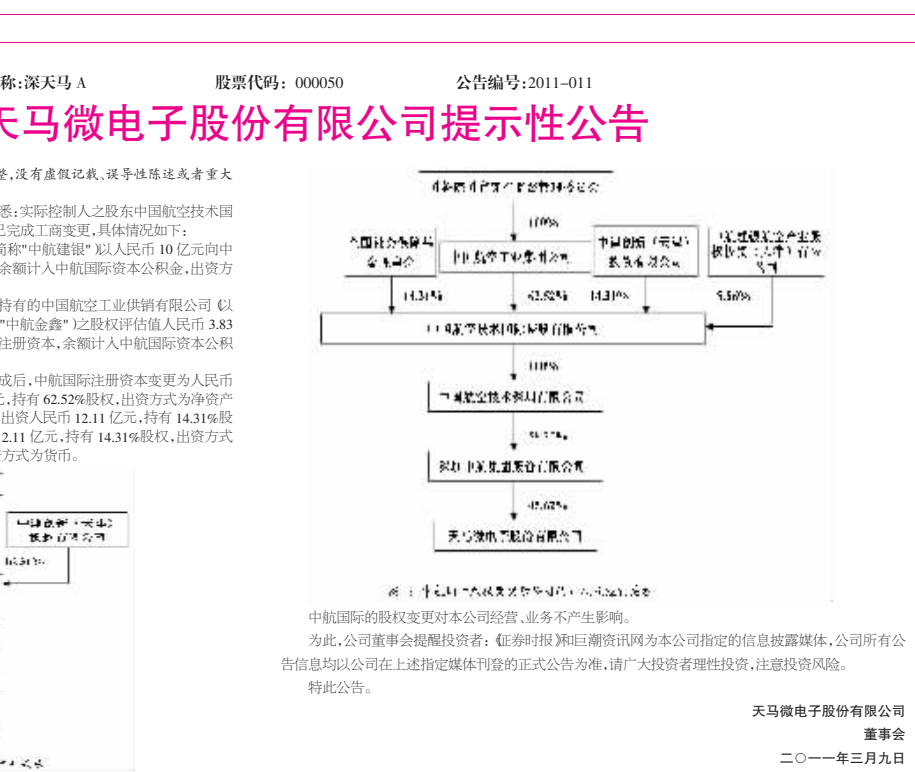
称:深天马 A　　股票代码:000050　　公告编号:2011-011

天马微电子股份有限公司提示性公告

整,没有虚假记载、误导性陈述或者重大

悉:实际控制人之股东中国航空技术国已完成工商变更,具体情况如下:
简称"中航建银")以人民币 10 亿元向中余额计入中航国际资本公积金,出资方

持有的中国航空工业供销有限公司(以"中航金鑫")之股权评估值人民币 3.83 注册资本,余额计入中航国际资本公积

成后,中航国际注册资本变更为人民币元,持有 62.52%股权,出资方式为净资产出资人民币 12.11 亿元,持有 14.31%股 12.11 亿元,持有 14.31%股权,出资方式方式为货币。

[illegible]

100%

国家社会保障基金理事会

中国航空工业集团公司

中国信达资产管理股份有限公司

中航建银航空产业股权投资(天津)有限公司

14.31%

62.52%

14.31%

8.86%

中国航空技术国际控股有限公司

100%

中国航空技术深圳有限公司

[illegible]

深圳中航集团股份有限公司

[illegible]

天马微电子股份有限公司

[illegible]

中国投资(天津)投资有限公司

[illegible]

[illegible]

中航国际的股权变更对本公司经营、业务不产生影响。

为此,公司董事会提醒投资者:《证券时报》和巨潮资讯网为本公司指定的信息披露媒体,公司所有公告信息均以公司在上述指定媒体刊登的正式公告为准,请广大投资者理性投资,注意投资风险。

特此公告。

天马微电子股份有限公司
董事会
二〇一一年三月九日